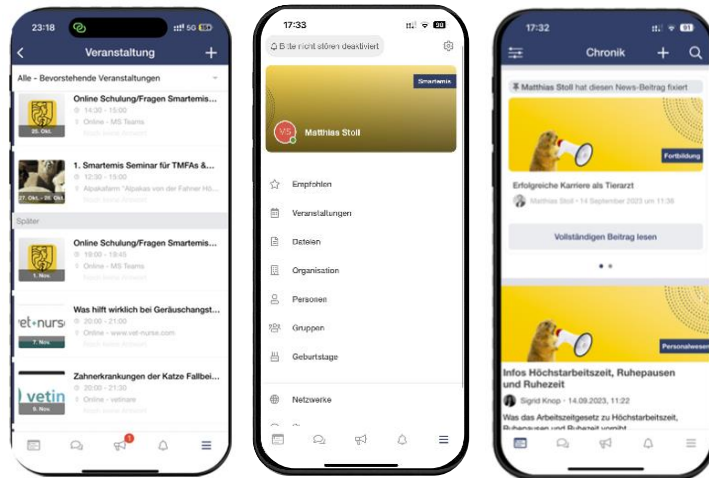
23:18
5G
Veranstaltung
Alle - Bevorstehende Veranstaltungen
25. Okt.
Online Schulung/Fragen Smartemis...
14:30 - 15:00
Online - MS Teams
Noch keine Antwort
27. Okt. - 28. Okt.
1. Smartemis Seminar für TMFAs &...
12:30 - 15:00
Alpakafarm "Alpakas von der Fahner Hö...
Noch keine Antwort
Später
1. Nov.
Online Schulung/Fragen Smartemis...
18:00 - 18:45
Online - MS Teams
Noch keine Antwort
vet-nurse
7. Nov.
Was hilft wirklich bei Geräuschangst...
20:00 - 21:00
Online - www.vet-nurse.com
Noch keine Antwort
vetin
8. Nov.
Zahnerkrankungen der Katze Fallbei...
20:00 - 21:30
Online - vetinare
Noch keine Antwort

17:33
Bitte nicht stören deaktiviert
Smartemis
VS
Matthias Stoll
Empfohlen
Veranstaltungen
Dateien
Organisation
Personen
Gruppen
Geburtstage
Netzwerke

17:32
Chronik
Matthias Stoll hat diesen News-Beitrag fixiert
Fortbildung
Erfolgreiche Karriere als Tierarzt
Matthias Stoll · 14 September 2023 um 11:38
Vollständigen Beitrag lesen
Personalwesen
Infos Höchstarbeitszeit, Ruhepausen und Ruhezeit
Sigrid Knop · 14.09.2023, 11:22
Was das Arbeitszeitgesetz zu Höchstarbeitszeit, Ruhepausen und Ruhezeit vorgibt